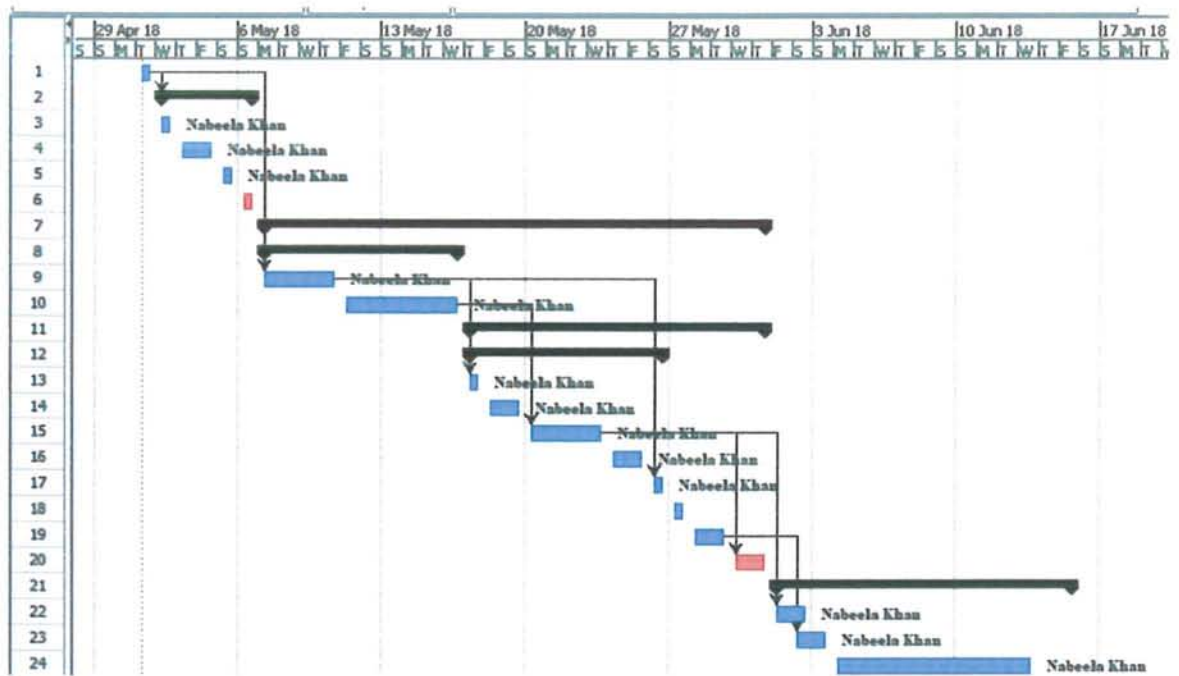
| | 29 Apr 18 | 6 May 18 | 13 May 18 | 20 May 18 | 27 May 18 | 3 Jun 18 | 10 Jun 18 | 17 Jun 18 |
|---|---|---|---|---|---|---|---|---|
| | S S M T W T F S | S M T W T F S | S M T W T F S | S M T W T F S | S M T W T F S | S M T W T F S | S M T W T F S | S M T |

1
2
3 Nabeela Khan
4 Nabeela Khan
5 Nabeela Khan
6
7
8
9 Nabeela Khan
10 Nabeela Khan
11
12
13 Nabeela Khan
14 Nabeela Khan
15 Nabeela Khan
16 Nabeela Khan
17 Nabeela Khan
18
19
20
21
22 Nabeela Khan
23 Nabeela Khan
24 Nabeela Khan